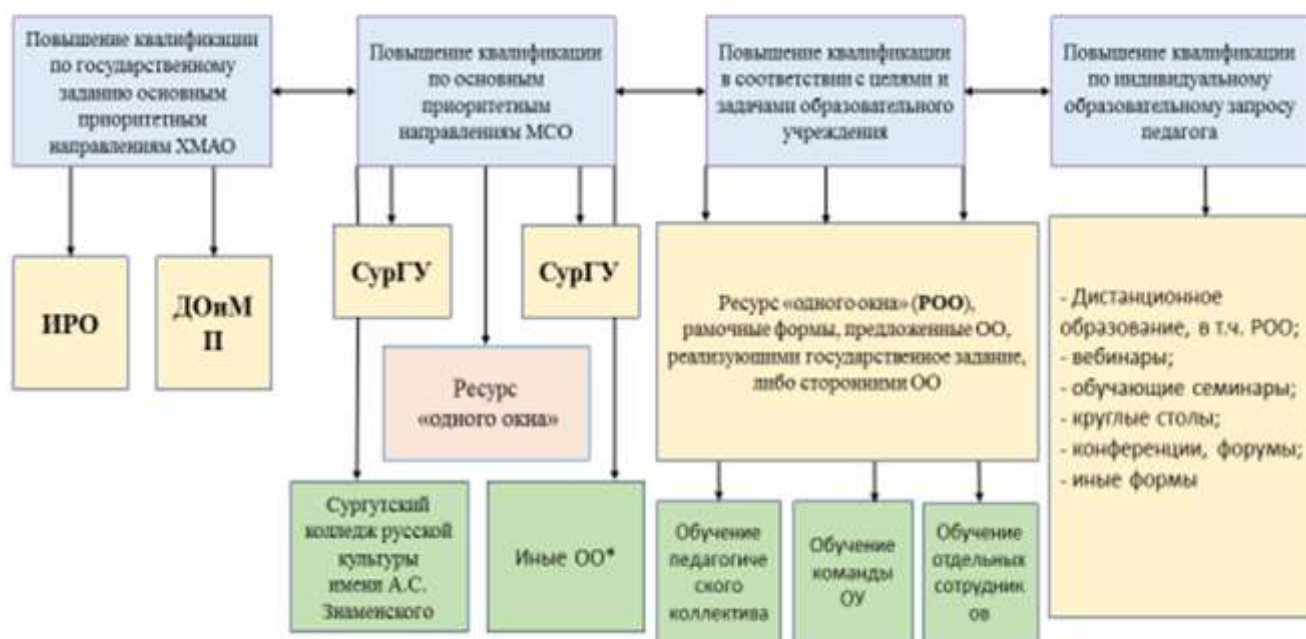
Повышение квалификации по государственному заданию основным приоритетным направлениям ХМАО

Повышение квалификации по основным приоритетным направлениям МСО

Повышение квалификации в соответствии с целями и задачами образовательного учреждения

Повышение квалификации по индивидуальному образовательному запросу педагога

ИРО

ДОиМ П

СурГУ

СурГУ

Ресурс «одного окна»

Ресурс «одного окна» (РОО), рамочные формы, предложенные ОО, реализующими государственное задание, либо сторонними ОО

- Дистанционное образование, в т.ч. РОО;
- вебинары;
- обучающие семинары;
- круглые столы;
- конференции, форумы;
- иные формы

Сургутский колледж русской культуры имени А.С. Знаменского

Иные ОО*

Обучение педагогического коллектива

Обучение команды ОУ

Обучение отдельных сотрудников